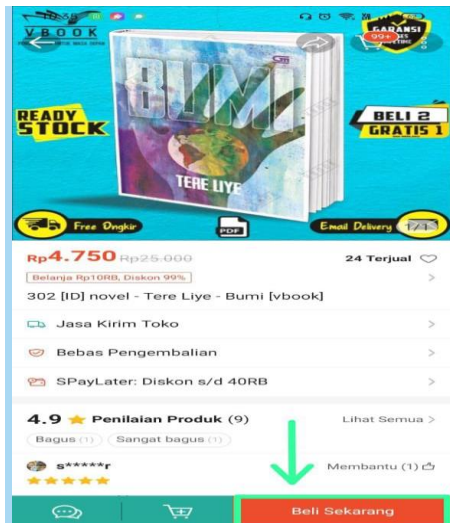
VBOOK

GARANSI

99+

BUMI

TERE LIYE

READY STOCK

BELI 2 GRATIS 1

Free Ongkir

PDF

Email Delivery

1/4

Rp4.750 Rp25.000

24 Terjual

Belanja Rp10RB, Diskon 99%

302 [ID] novel - Tere Liye - Bumi [vbook]

Jasa Kirim Toko

Bebas Pengembalian

SPayLater: Diskon s/d 40RB

4.9 Penilaian Produk (9)

Lihat Semua

Bagus (1)

Sangat bagus (1)

s*****r

Membantu (1)

Beli Sekarang